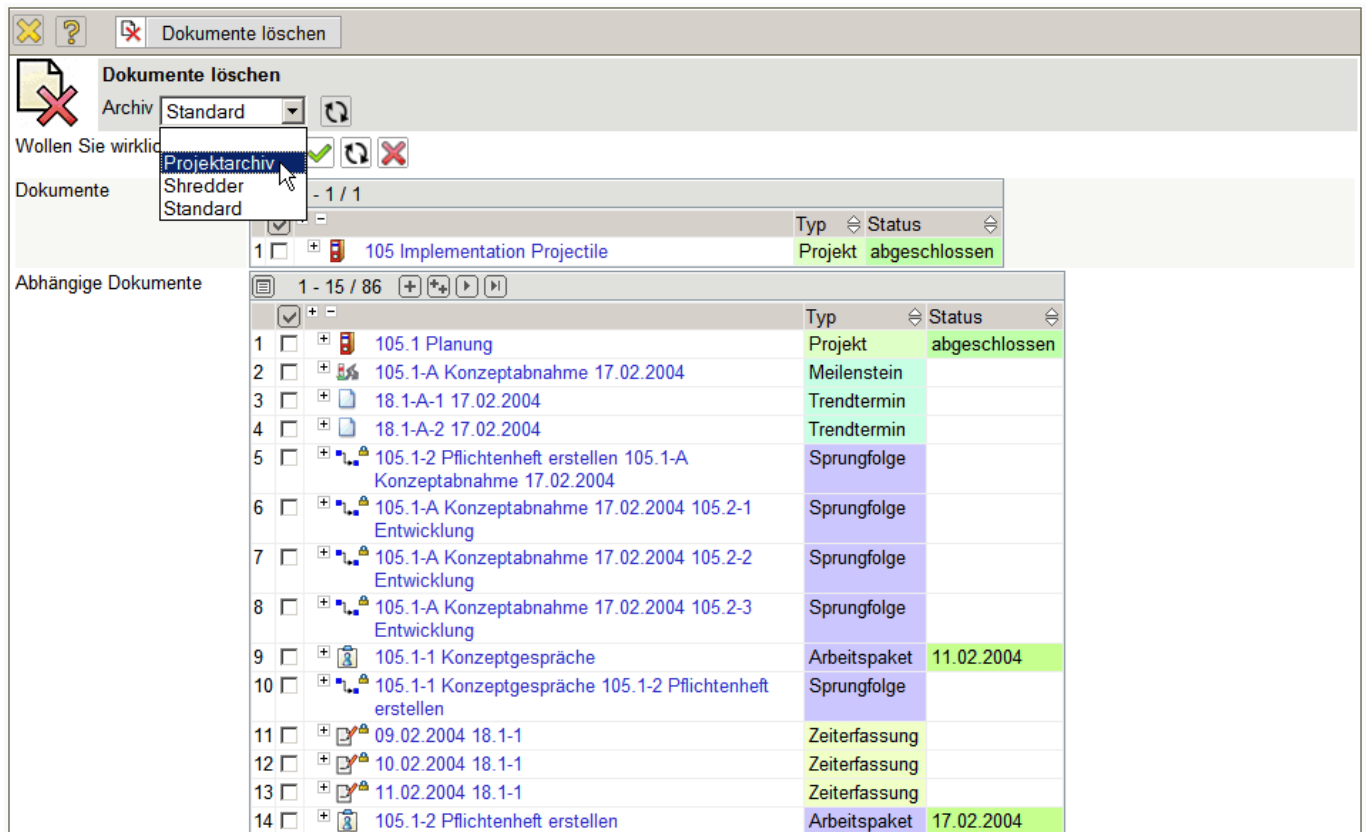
Dokumente löschen

Dokumente löschen

Archiv Standard

Projektarchiv
Shredder
Standard

Wollen Sie wirklic

Dokumente

- 1 / 1

| | | | Typ | Status |
|---|---|---|---|---|
| 1 | | 105 Implementation Projectile | Projekt | abgeschlossen |

Abhängige Dokumente

1 - 15 / 86

| | | | Typ | Status |
|---|---|---|---|---|
| 1 | | 105.1 Planung | Projekt | abgeschlossen |
| 2 | | 105.1-A Konzeptabnahme 17.02.2004 | Meilenstein | |
| 3 | | 18.1-A-1 17.02.2004 | Trendtermin | |
| 4 | | 18.1-A-2 17.02.2004 | Trendtermin | |
| 5 | | 105.1-2 Pflichtenheft erstellen 105.1-A Konzeptabnahme 17.02.2004 | Sprungfolge | |
| 6 | | 105.1-A Konzeptabnahme 17.02.2004 105.2-1 Entwicklung | Sprungfolge | |
| 7 | | 105.1-A Konzeptabnahme 17.02.2004 105.2-2 Entwicklung | Sprungfolge | |
| 8 | | 105.1-A Konzeptabnahme 17.02.2004 105.2-3 Entwicklung | Sprungfolge | |
| 9 | | 105.1-1 Konzeptgespräche | Arbeitspaket | 11.02.2004 |
| 10 | | 105.1-1 Konzeptgespräche 105.1-2 Pflichtenheft erstellen | Sprungfolge | |
| 11 | | 09.02.2004 18.1-1 | Zeiterfassung | |
| 12 | | 10.02.2004 18.1-1 | Zeiterfassung | |
| 13 | | 11.02.2004 18.1-1 | Zeiterfassung | |
| 14 | | 105.1-2 Pflichtenheft erstellen | Arbeitspaket | 17.02.2004 |